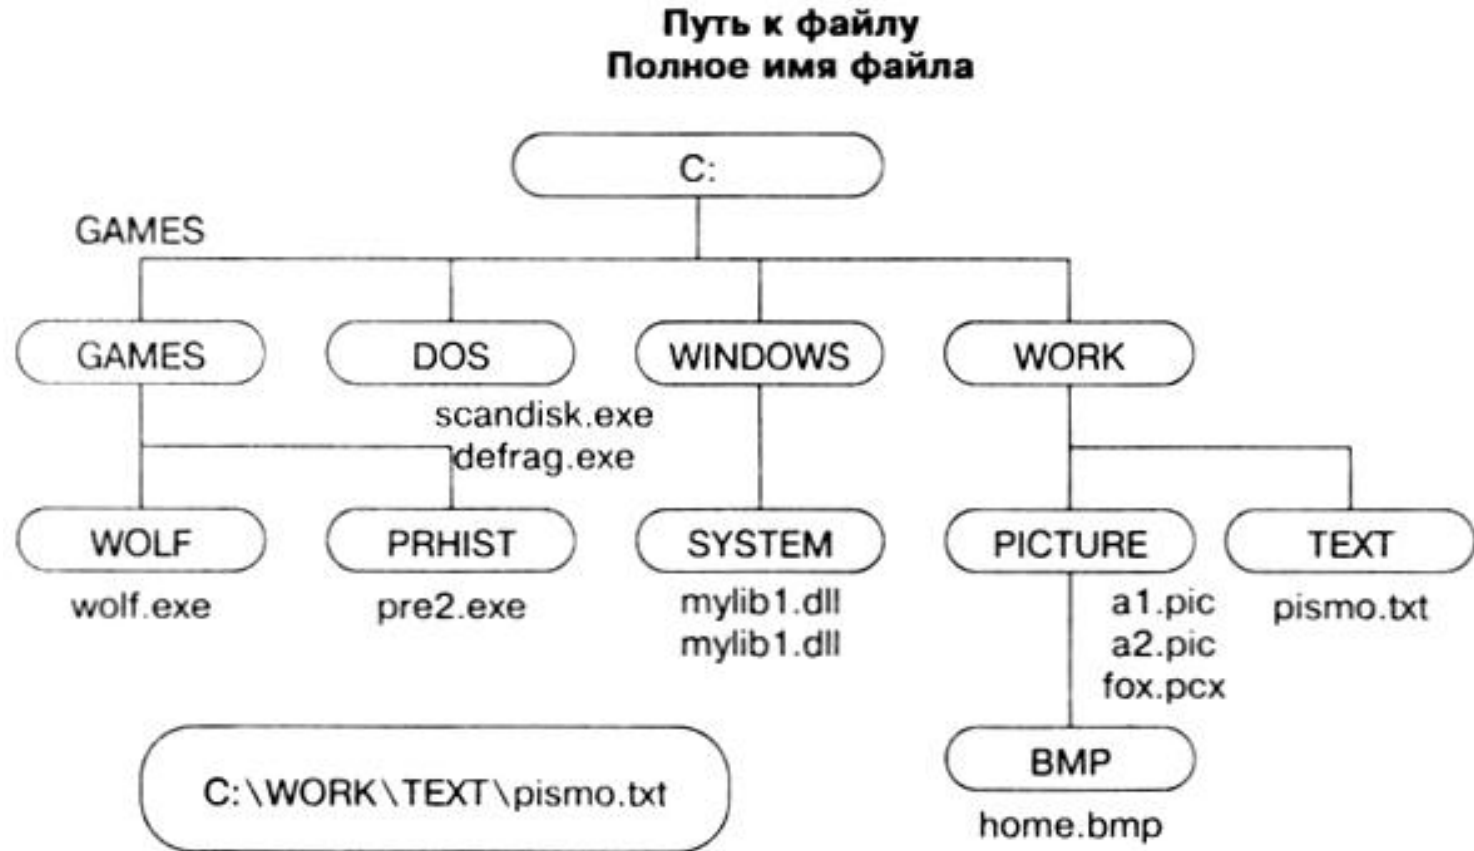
Путь к файлу
Полное имя файла

C:

GAMES

GAMES

DOS

WINDOWS

WORK

scandisk.exe
defrag.exe

WOLF

PRHIST

SYSTEM

PICTURE

TEXT

wolf.exe

pre2.exe

mylib1.dll
mylib1.dll

a1.pic
a2.pic
fox.pcx

pismo.txt

BMP

home.bmp

C:\WORK\TEXT\pismo.txt